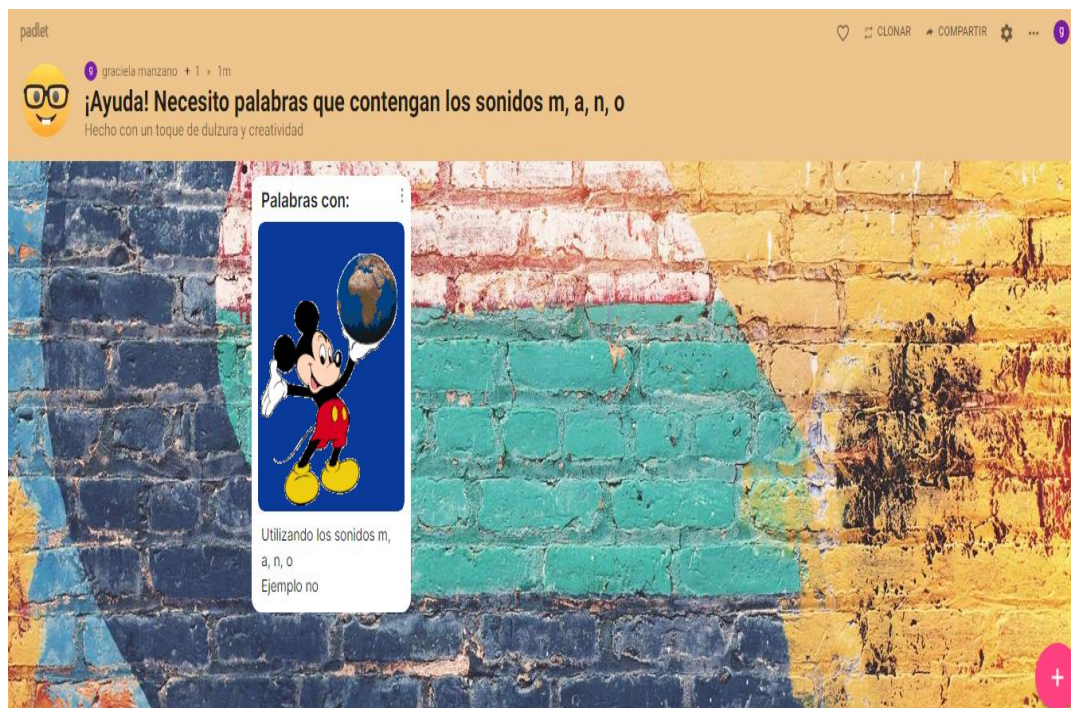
padlet

CLONAR COMPARTIR ... g

g graciela manzano + 1 • 1m

¡Ayuda! Necesito palabras que contengan los sonidos m, a, n, o

Hecho con un toque de dulzura y creatividad

Palabras con:

Utilizando los sonidos m, a, n, o
Ejemplo no

+